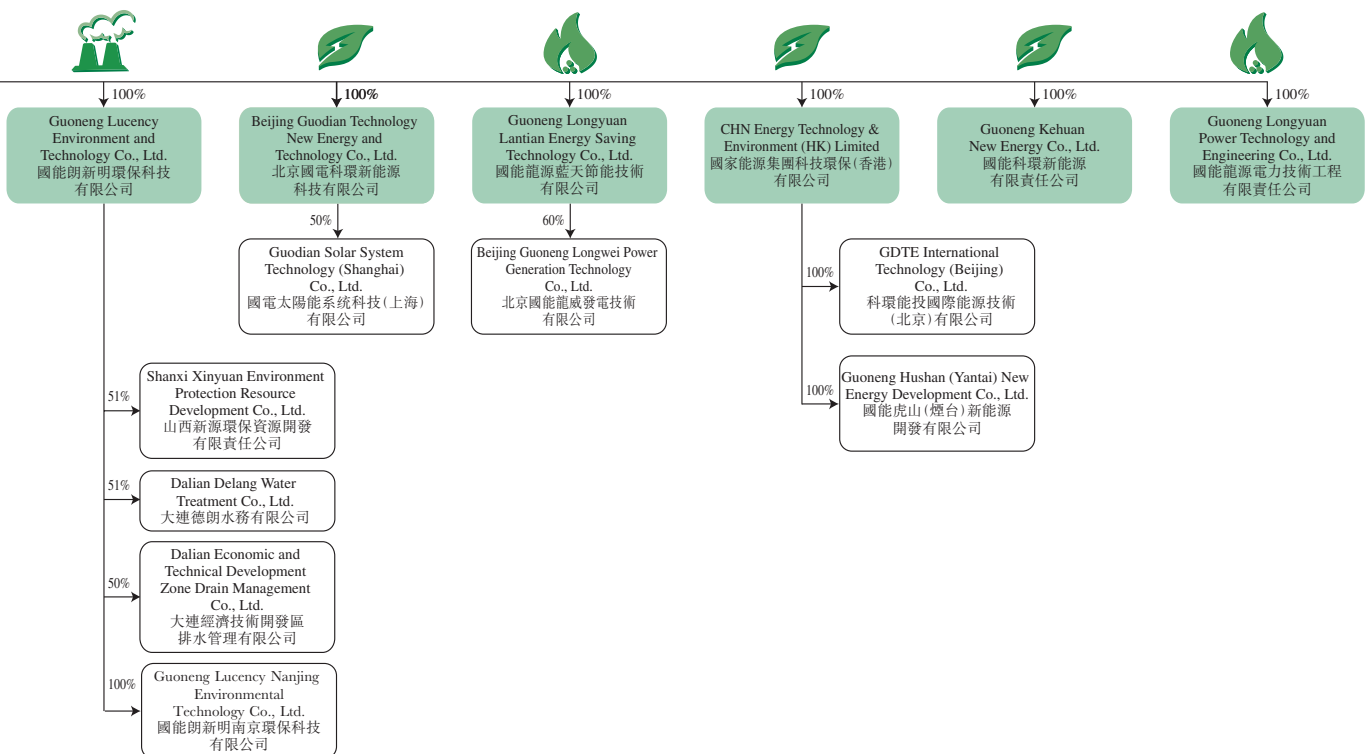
100%
Guoneng Lucency Environment and Technology Co., Ltd.
國能朗新明環保科技有限公司

100%
Beijing Guodian Technology New Energy and Technology Co., Ltd.
北京國電科環新能源科技有限公司

100%
Guoneng Longyuan Lantian Energy Saving Technology Co., Ltd.
國能龍源藍天節能技術有限公司

100%
CHN Energy Technology & Environment (HK) Limited
國家能源集團科技環保(香港)有限公司

100%
Guoneng Kehuan New Energy Co., Ltd.
國能科環新能源有限責任公司

100%
Guoneng Longyuan Power Technology and Engineering Co., Ltd.
國能龍源電力技術工程有限責任公司

50%
Guodian Solar System Technology (Shanghai) Co., Ltd.
國電太陽能系統科技(上海)有限公司

60%
Beijing Guoneng Longwei Power Generation Technology Co., Ltd.
北京國能龍威發電技術有限公司

100%
GDTE International Technology (Beijing) Co., Ltd.
科環能投國際能源技術(北京)有限公司

100%
Guoneng Hushan (Yantai) New Energy Development Co., Ltd.
國能虎山(煙台)新能源開發有限公司

51%
Shanxi Xinyuan Environment Protection Resource Development Co., Ltd.
山西新源環保資源開發有限責任公司

51%
Dalian Delang Water Treatment Co., Ltd.
大連德朗水務有限公司

50%
Dalian Economic and Technical Development Zone Drain Management Co., Ltd.
大連經濟技術開發區排水管理有限公司

100%
Guoneng Lucency Nanjing Environmental Technology Co., Ltd.
國能朗新明南京環保科技有限公司